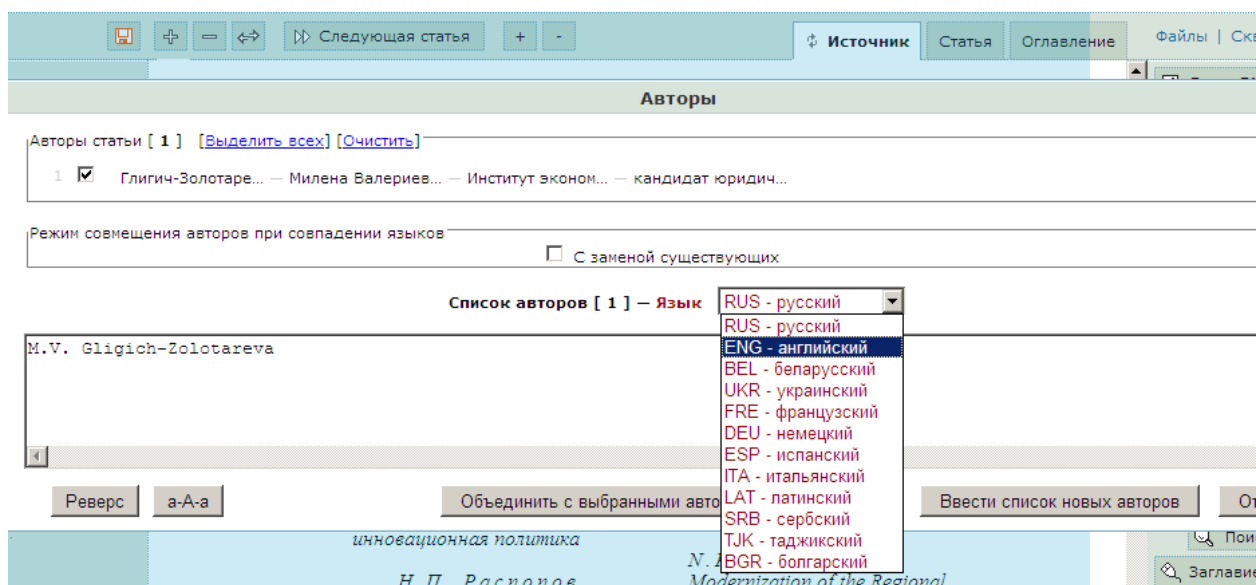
Следующая статья + -

Источник Статья Оглавление Файлы | Ск

Авторы

Авторы статьи [ 1 ] [Выделить всех] [Очистить]

1 Глигич-Золотаре... — Милена Валериев... — Институт эконом... — кандидат юридич...

Режим совмещения авторов при совпадении языков

С заменой существующих

Список авторов [ 1 ] — Язык RUS - русский

RUS - русский
ENG - английский
BEL - беларусский
UKR - украинский
FRE - французский
DEU - немецкий
ESP - испанский
ITA - итальянский
LAT - латинский
SRB - сербский
TJK - таджикский
BGR - болгарский

M.V. Gligich-Zolotareva

Реверс а-А-а Объединить с выбранными авто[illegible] Ввести список новых авторов От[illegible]

инновационная политика

Н. П. Распопов

N. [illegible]

Modernization of the Regional

Пои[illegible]

Заглавие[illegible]